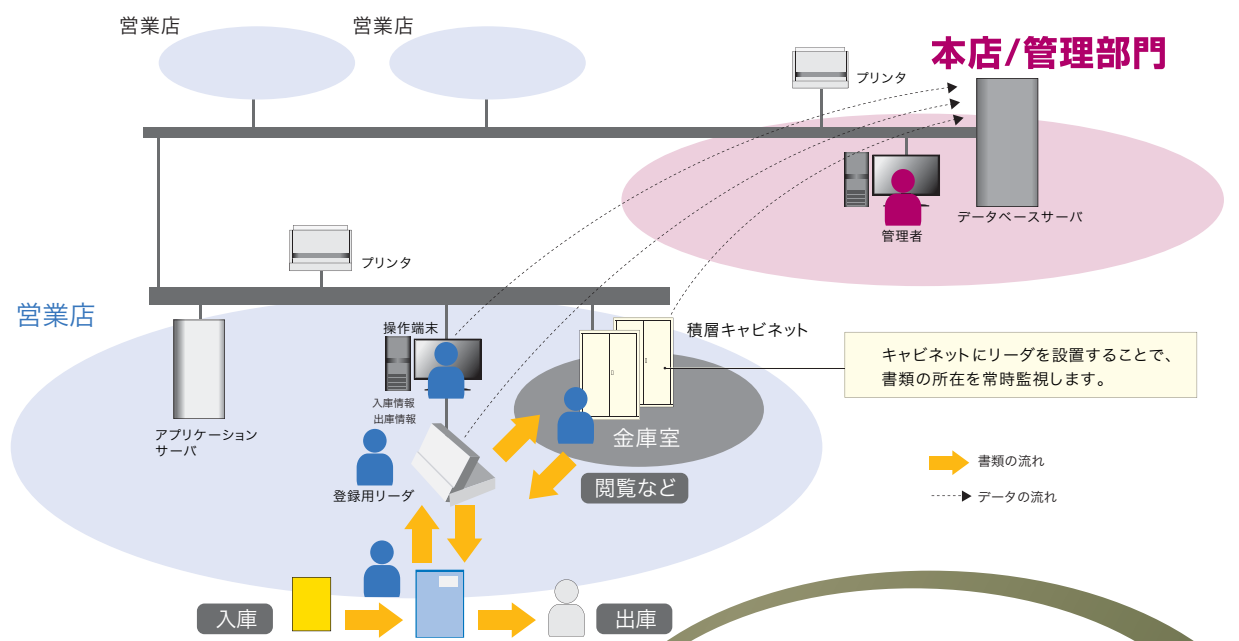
営業店

営業店

プリンタ

本店/管理部門

データベースサーバ

管理者

プリンタ

営業店

操作端末

積層キャビネット

キャビネットにリーダを設置することで、書類の所在を常時監視します。

アプリケーションサーバ

入庫情報
出庫情報

金庫室

登録用リーダ

閲覧など

書類の流れ

データの流れ

入庫

出庫